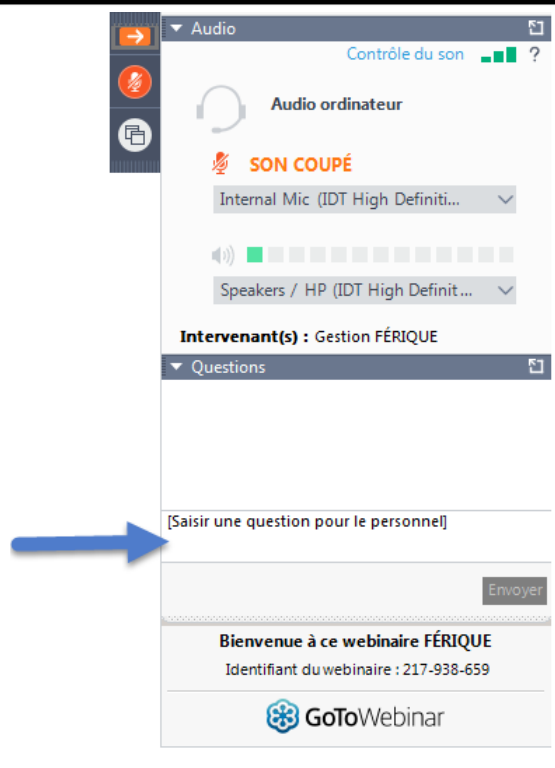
Audio

Contrôle du son ?

Audio ordinateur

SON COUPÉ

Internal Mic (IDT High Definiti...

Speakers / HP (IDT High Definit...

Intervenant(s) : Gestion FÉRIQUE

Questions

[Saisir une question pour le personnel]

Envoyer

Bienvenue à ce webinaire FÉRIQUE

Identifiant du webinaire : 217-938-659

GoToWebinar